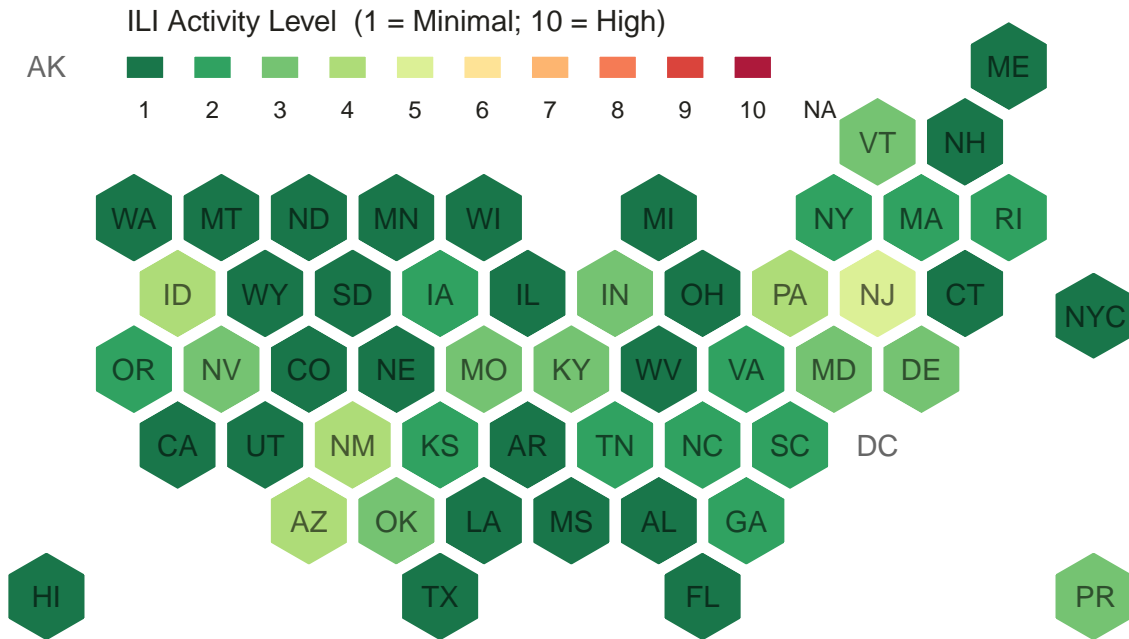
ILI Activity Level (1 = Minimal; 10 = High)

AK

1 2 3 4 5 6 7 8 9 10 NA

ME
VT NH
WA MT ND MN WI MI NY MA RI
ID WY SD IA IL IN OH PA NJ CT NYC
OR NV CO NE MO KY WV VA MD DE
CA UT NM KS AR TN NC SC DC
AZ OK LA MS AL GA
HI TX FL PR